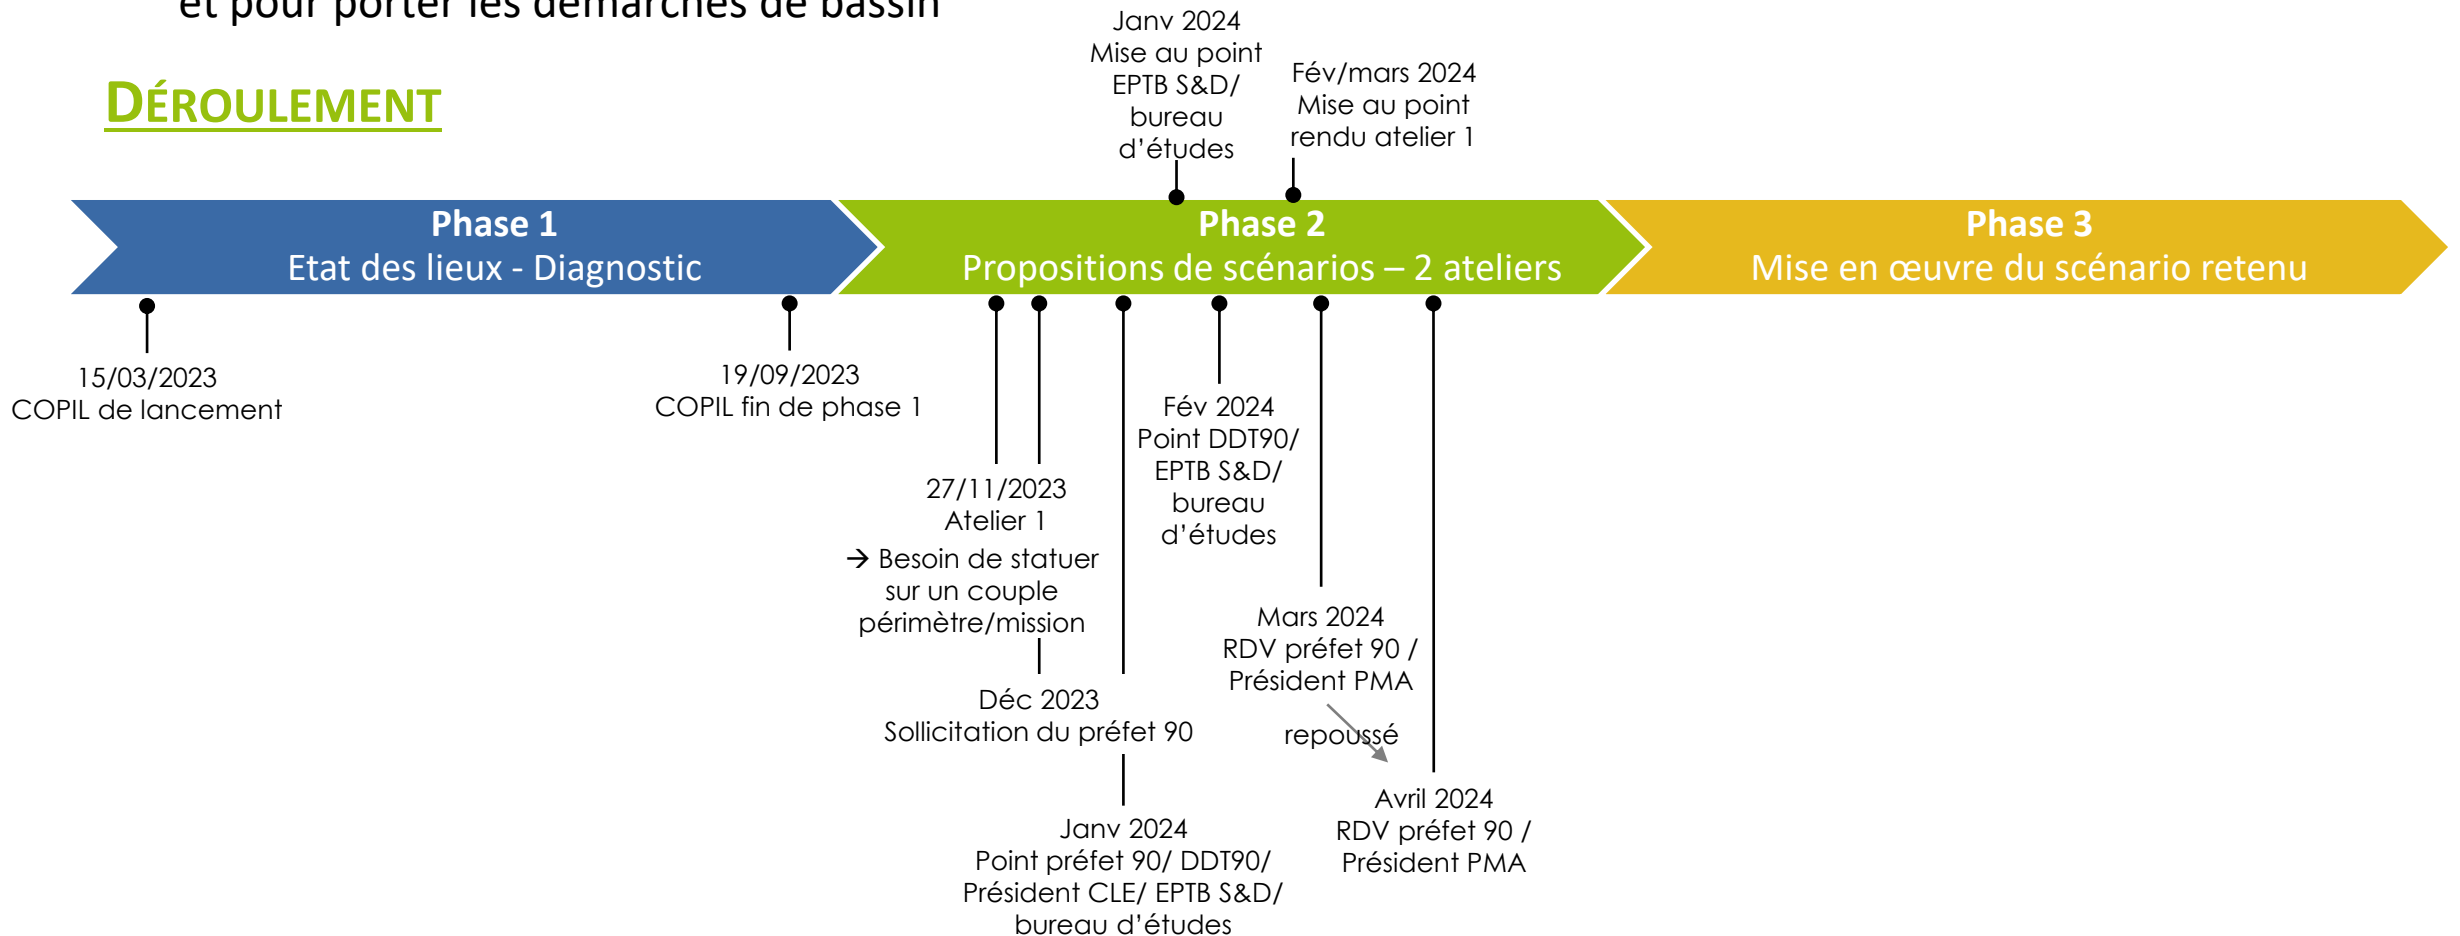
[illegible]

DÉROULEMENT

Janv 2024
Mise au point EPTB S&D/ bureau d'études

Fév/mars 2024
Mise au point rendu atelier 1

Phase 1
Etat des lieux - Diagnostic

Phase 2
Propositions de scénarios – 2 ateliers

Phase 3
Mise en œuvre du scénario retenu

15/03/2023
COPIL de lancement

19/09/2023
COPIL fin de phase 1

27/11/2023
Atelier 1
→ Besoin de statuer sur un couple périmètre/mission

Déc 2023
Sollicitation du préfet 90

Janv 2024
Point préfet 90/ DDT90/ Président CLE/ EPTB S&D/ bureau d'études

Fév 2024
Point DDT90/ EPTB S&D/ bureau d'études

Mars 2024
RDV préfet 90 / Président PMA

repoussé

Avril 2024
RDV préfet 90 / Président PMA